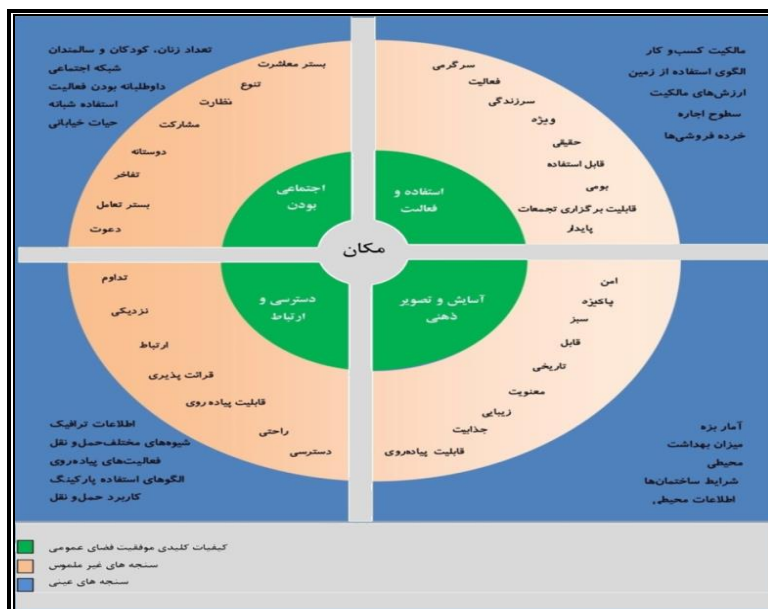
مکان

اجتماعی بودن

استفاده و فعالیت

دسترسی و ارتباط

آسایش و تصویر ذهنی

تعداد زنان، کودکان و سالمندان
شبکه اجتماعی
داوطلبانه بودن فعالیت
استفاده شبانه
حیات خیابانی

بستر معاشرت
تنوع
نظارت
مشارکت
دوستانه
تفاخر
بستر تعامل
دعوت

مالکیت کسب و کار
الگوی استفاده از زمین
ارزش‌های مالکیت
سطوح اجاره
خرده فروشی‌ها

سرگرمی
فعالیت
سرزندگی
ویژه
حقیقی
قابل استفاده
بومی
قابلیت برگزاری تجمعات
پایدار

تداوم
نزدیکی
ارتباط
قرائت پذیری
قابلیت پیاده روی
راحتی
دسترسی

اطلاعات ترافیک
شیوه‌های مختلف حمل و نقل
فعالیت‌های پیاده‌روی
الگوهای استفاده پارکینگ
کاربرد حمل و نقل

امن
پاکیزه
سبز
قابل
تاریخی
معنویت
زیبایی
جذابیت
قابلیت پیاده‌روی

آمار بزه
میزان بهداشت
محیطی
شرایط ساختمان‌ها
اطلاعات محیطی

کیفیات کلیدی موفقیت فضای عمومی
سنجه های غیر ملموس
سنجه های عینی